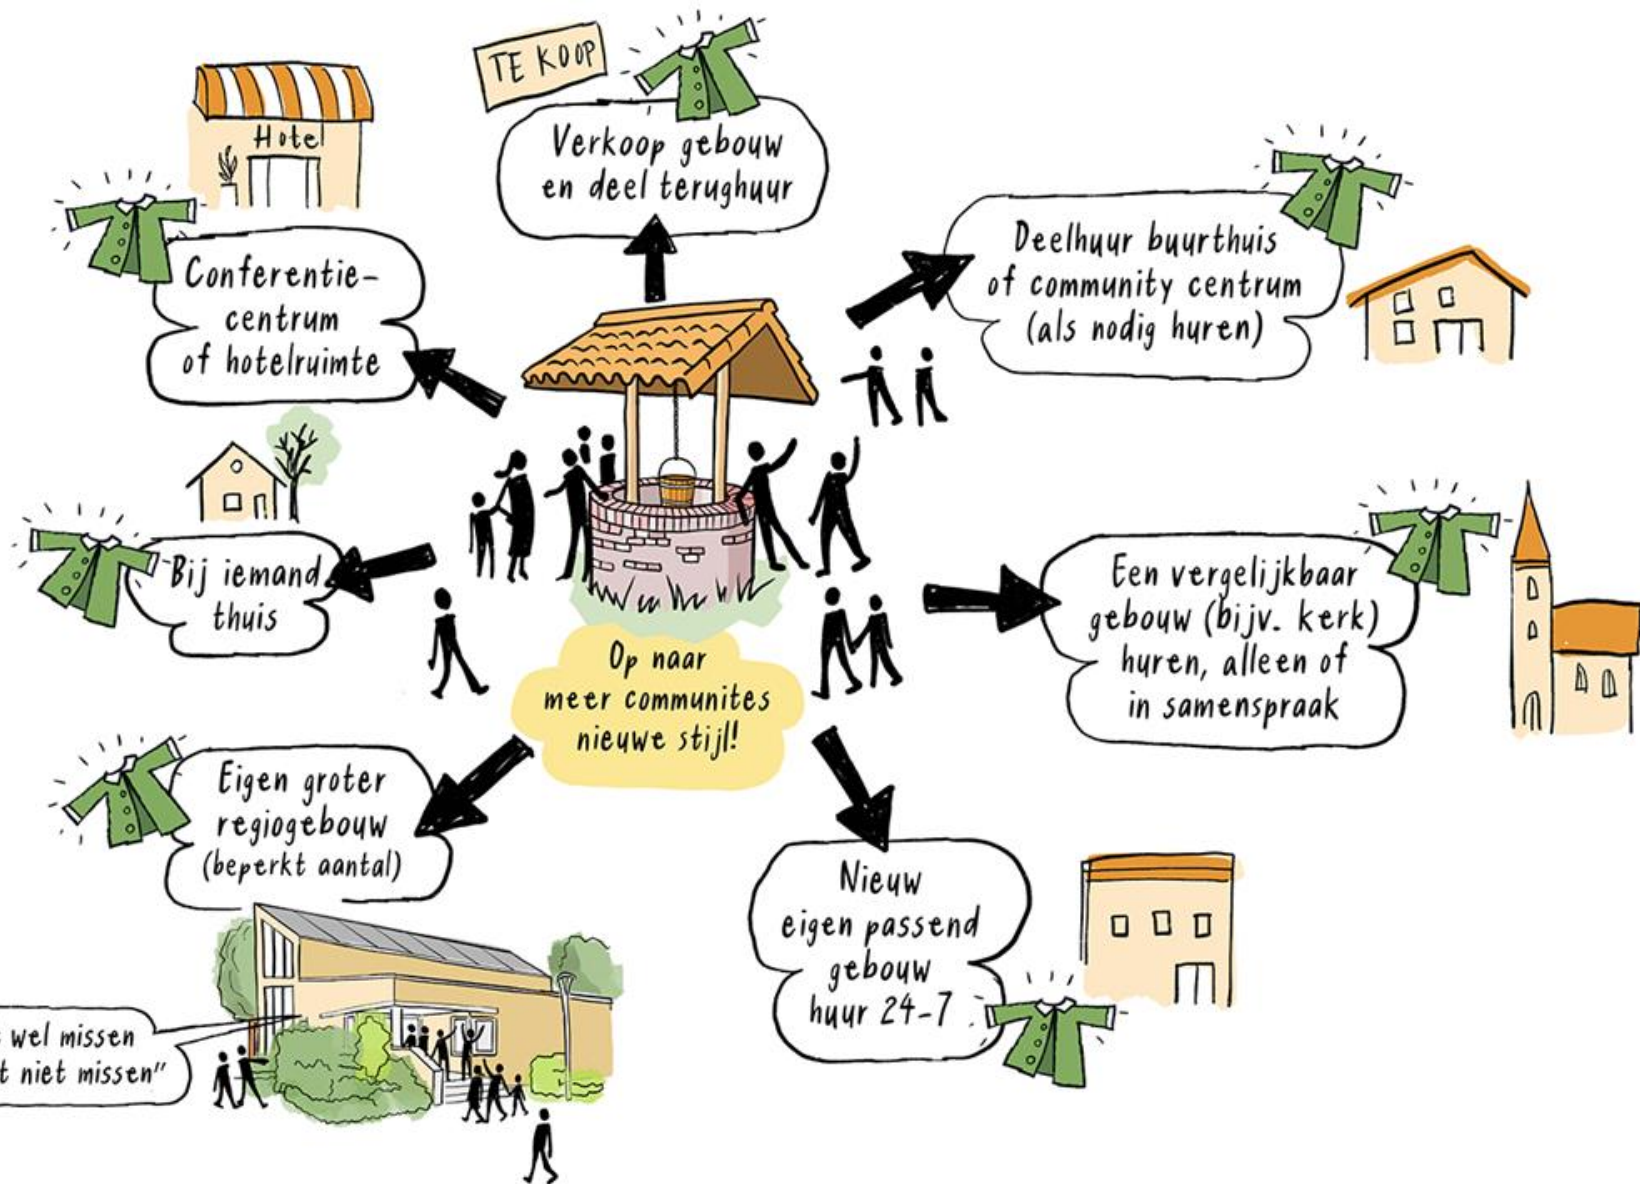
TE KOOP

Verkoop gebouw en deel terughuur

Hotel

Conferentiecentrum of hotelruimte

Deelhuur buurthuis of community centrum (als nodig huren)

Bij iemand thuis

Op naar meer communites nieuwe stijl!

Een vergelijkbaar gebouw (bijv. kerk) huren, alleen of in samenspraak

Eigen groter regiogebouw (beperkt aantal)

Nieuw eigen passend gebouw huur 24-7

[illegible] wel missen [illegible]t niet missen"